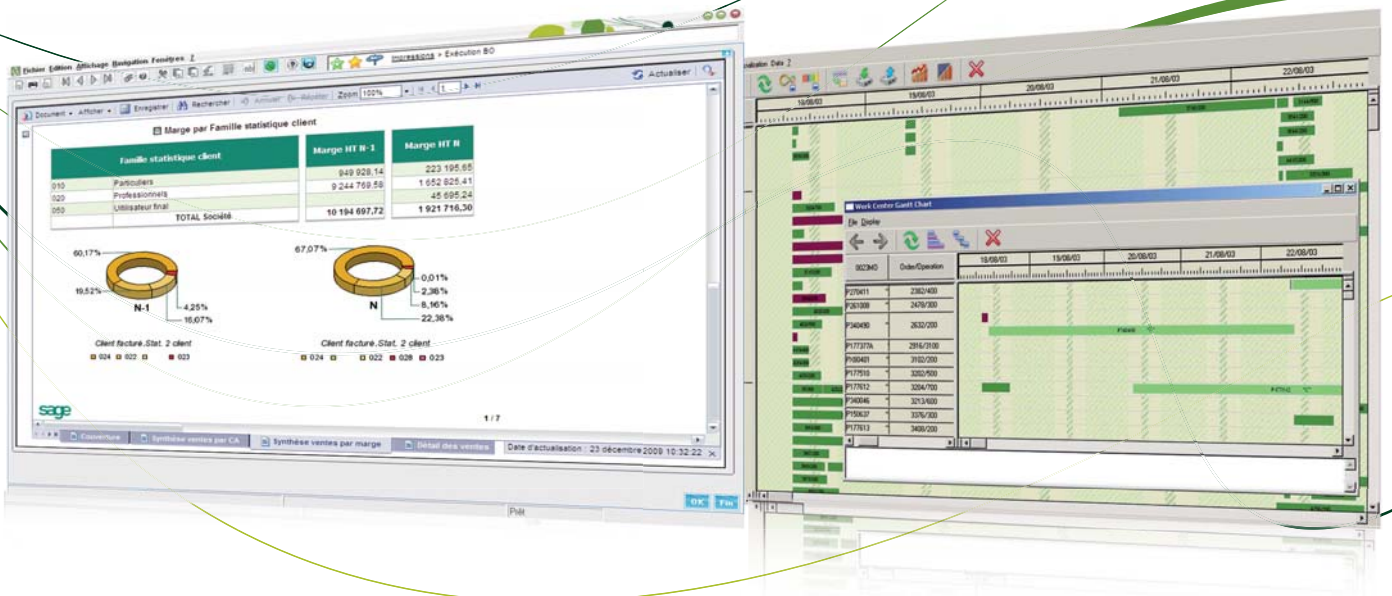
Fichier Edition Affichage Navigation Fenêtres ?

Impressions > Exécution BO

Actualiser

Document Afficher Enregistrer Rechercher Actualiser Zoom 100%

Marge par Famille statistique client

| Famille statistique client | | Marge HT N-1 | Marge HT N |
|---|---|---|---|
| 010 | Particuliers | 949 928,14 | 223 195,65 |
| 020 | Professionnels | 9 244 769,58 | 1 652 825,41 |
| 050 | Utilisateur final | | 45 695,24 |
| | TOTAL Société | 10 194 697,72 | 1 921 716,30 |

60,17%
19,52%
4,25%
16,07%
N-1

67,07%
0,01%
2,38%
8,16%
22,38%
N

Client facture.Stat. 2 client
024 022 023

Client facture.Stat. 2 client
024 022 028 023

sage

1 / 7

Couverture Synthèse ventes par CA Synthèse ventes par marge Détail des ventes Date d'actualisation : 23 décembre 2009 10:32:22

Prêt

OK Fin

Data 2

19/08/03 20/08/03 21/08/03 22/08/03

Work Center Gantt Chart

File Display

18/08/03 19/08/03 20/08/03 21/08/03 22/08/03

| 0023MO | Order/Operation |
|---|---|
| P270411 | 2362/400 |
| P261008 | 2470/300 |
| P340490 | 2632/200 |
| P177377A | 2916/3100 |
| P160401 | 3102/200 |
| P177510 | 3202/500 |
| P177612 | 3204/700 |
| P340046 | 3213/600 |
| P150637 | 3376/300 |
| P177613 | 3408/200 |